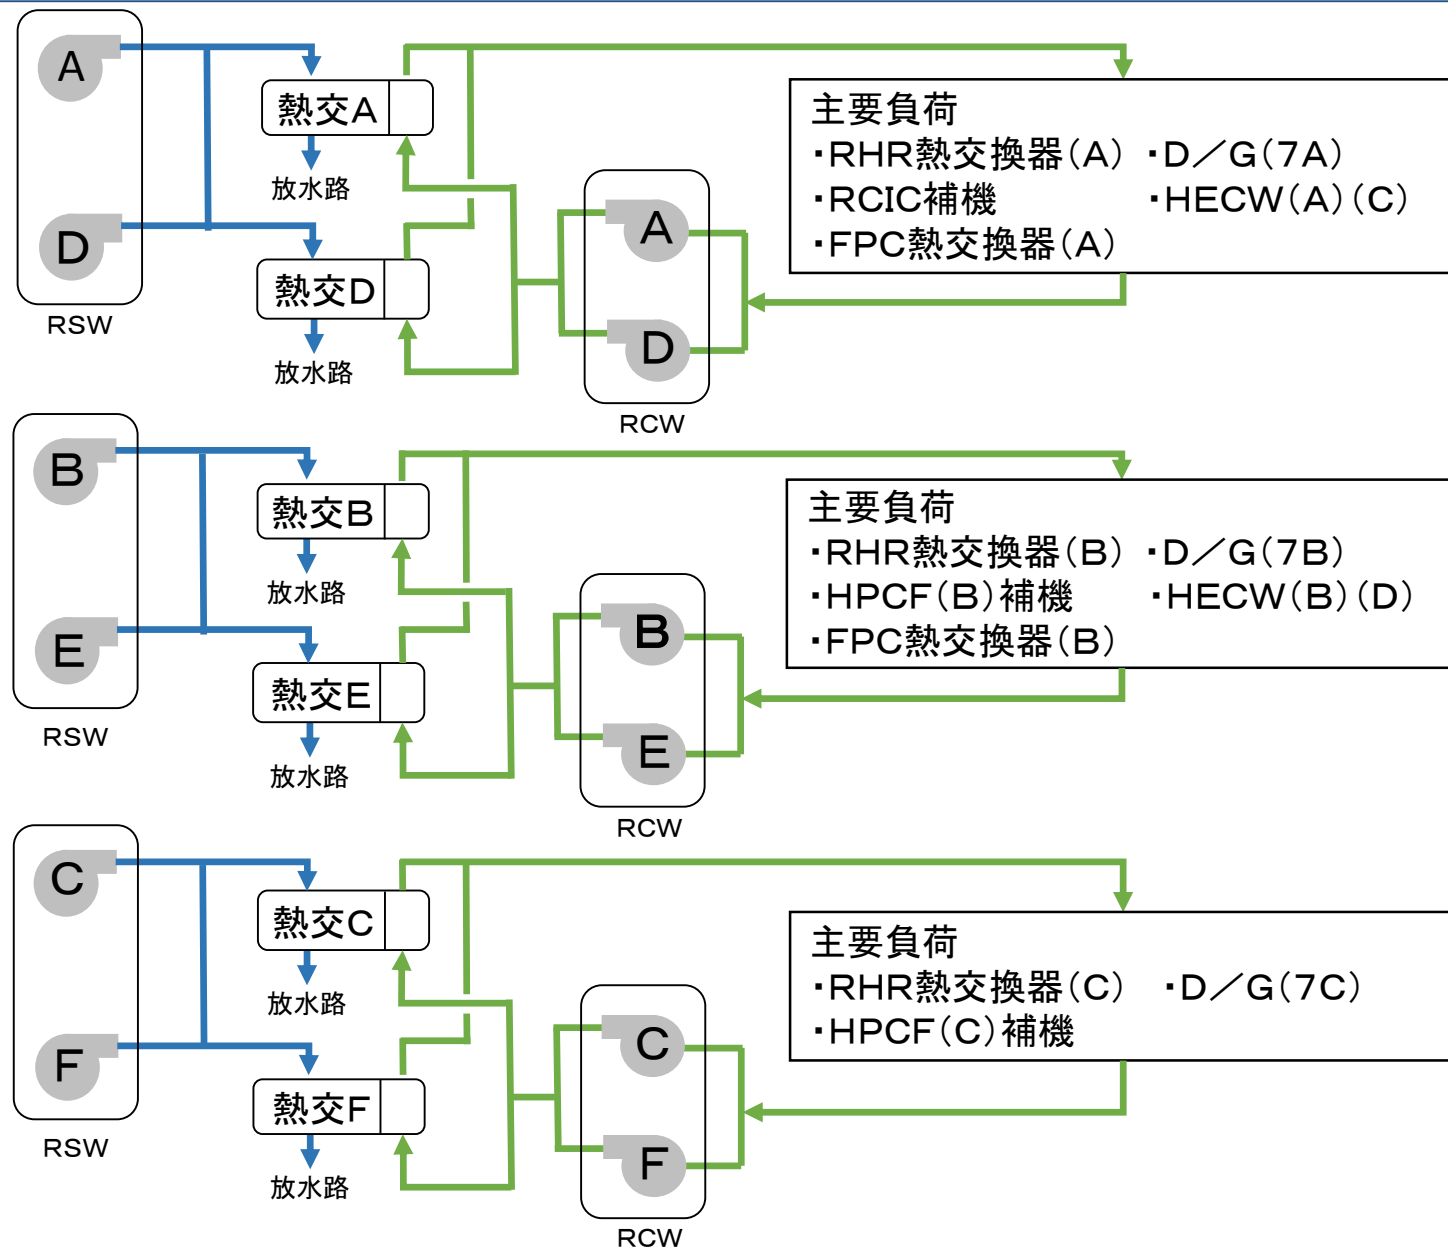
A
D
RSW
熱交A
放水路
熱交D
放水路
A
D
RCW
主要負荷
・RHR熱交換器(A) ・D／G(7A)
・RCIC補機 ・HECW(A)(C)
・FPC熱交換器(A)

B
E
RSW
熱交B
放水路
熱交E
放水路
B
E
RCW
主要負荷
・RHR熱交換器(B) ・D／G(7B)
・HPCF(B)補機 ・HECW(B)(D)
・FPC熱交換器(B)

C
F
RSW
熱交C
放水路
熱交F
放水路
C
F
RCW
主要負荷
・RHR熱交換器(C) ・D／G(7C)
・HPCF(C)補機